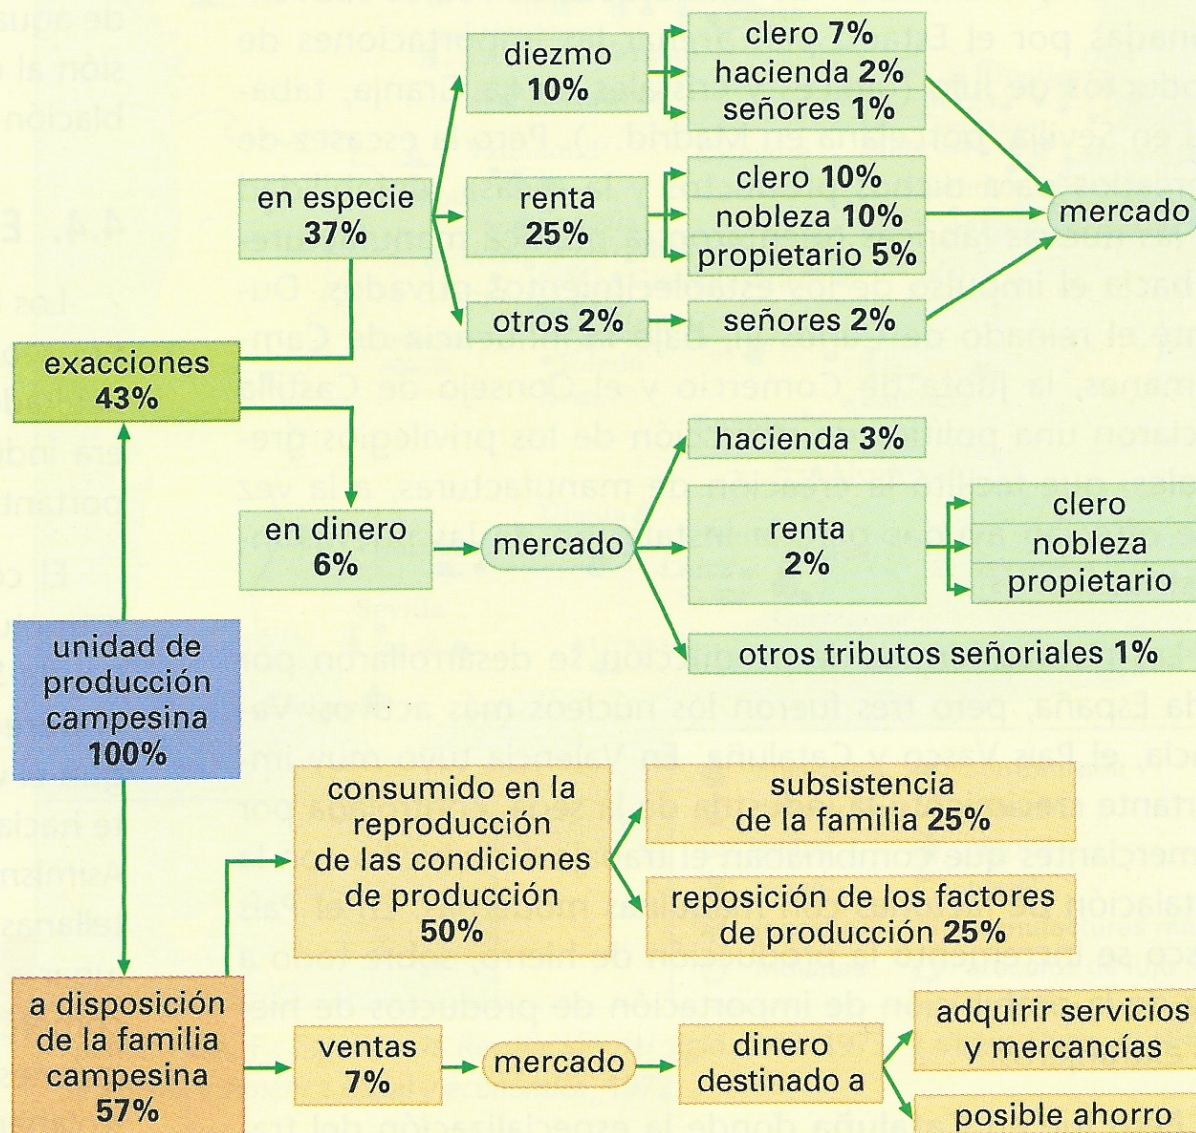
diezmo
10%

clero 7%
hacienda 2%
señores 1%

en especie
37%

renta
25%

clero 10%
nobleza 10%
propietario 5%

mercado

otros 2%

señores 2%

exacciones
43%

hacienda 3%

en dinero
6%

mercado

renta
2%

clero
nobleza
propietario

otros tributos señoriales 1%

unidad de producción campesina
100%

consumido en la reproducción de las condiciones de producción
50%

subsistencia de la familia 25%

reposición de los factores de producción 25%

a disposición de la familia campesina
57%

ventas
7%

mercado

dinero destinado a

adquirir servicios y mercancías

posible ahorro